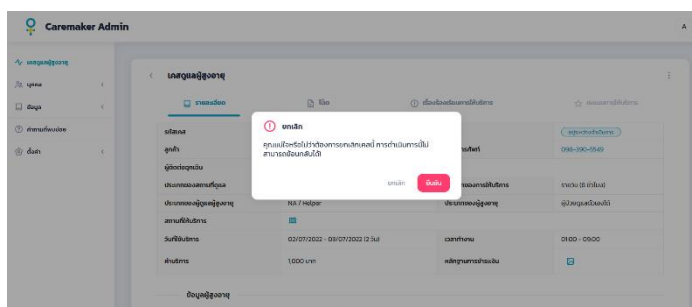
Caremaker Admin

A

เคสดูแลผู้สูงอายุ
บุคคล
ข้อมูล
ศูนย์ช่วยเหลือ
ตั้งค่า

เคสดูแลผู้สูงอายุ

รายละเอียด
โน้ต
เรื่องร้องเรียนการให้บริการ
คะแนนการให้บริการ

รหัสเคส
ลูกค้า
ผู้ติดต่อฉุกเฉิน
ประเภทของสถานที่ดูแล
ประเภทของผู้ดูแลผู้สูงอายุ
สถานที่ให้บริการ
วันที่ให้บริการ
ค่าบริการ

NA / Helper
02/07/2022 - 03/07/2022 (2 วัน)
1,000 บาท

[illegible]
เบอร์โทรศัพท์
098-390-5549
ของการให้บริการ
รายวัน (8 ชั่วโมง)
ประเภทของผู้สูงอายุ
ผู้ป่วยดูแลตัวเองได้
เวลาทำงาน
01:00 - 09:00
หลักฐานการชำระเงิน

ข้อมูลผู้สูงอายุ

ยกเลิก
คุณแน่ใจหรือไม่ว่าต้องการยกเลิกเคสนี้ การดำเนินการนี้ไม่สามารถย้อนกลับได้
ยกเลิก
ยืนยัน